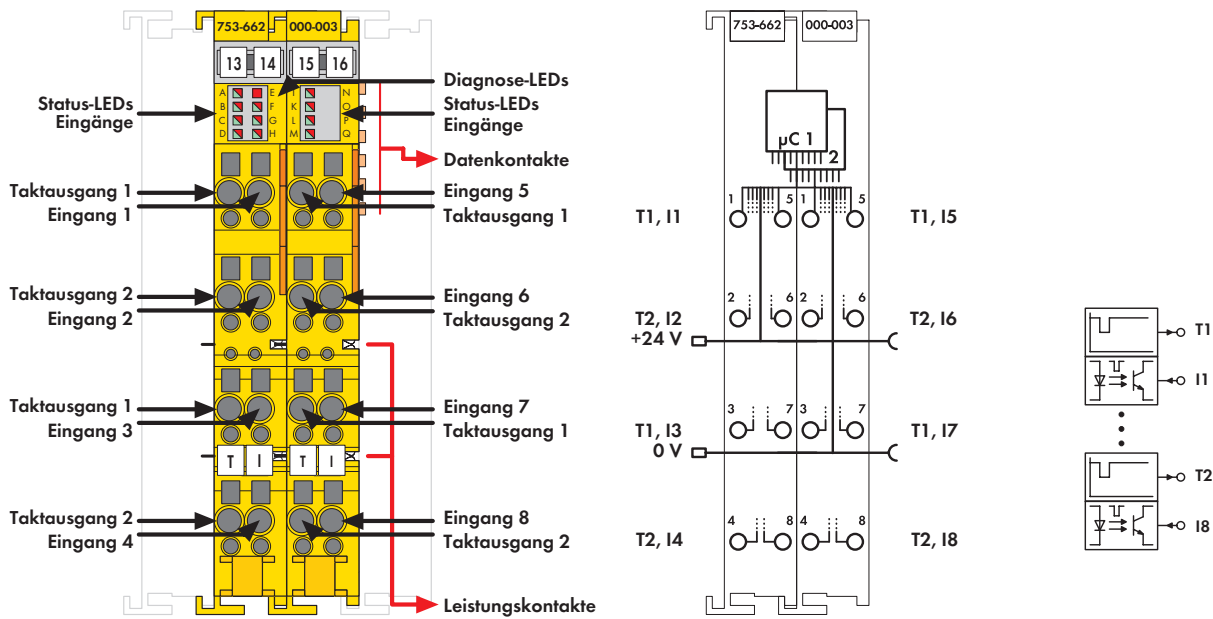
753-662 000-003

13 14 15 16

A B C D E F G H I K L M N O P Q

Diagnose-LEDs

Status-LEDs Eingänge

Status-LEDs Eingänge

Datenkontakte

Taktausgang 1
Eingang 1

Eingang 5
Taktausgang 1

Taktausgang 2
Eingang 2

Eingang 6
Taktausgang 2

Taktausgang 1
Eingang 3

Eingang 7
Taktausgang 1

T I T I

Taktausgang 2
Eingang 4

Eingang 8
Taktausgang 2

Leistungskontakte

753-662 000-003

µC 1
2

1 5 1 5

T1, I1

T1, I5

2 6 2 6

T2, I2
+24 V

T2, I6

3 7 3 7

T1, I3
0 V

T1, I7

4 8 4 8

T2, I4

T2, I8

T1

I1

T2

I8